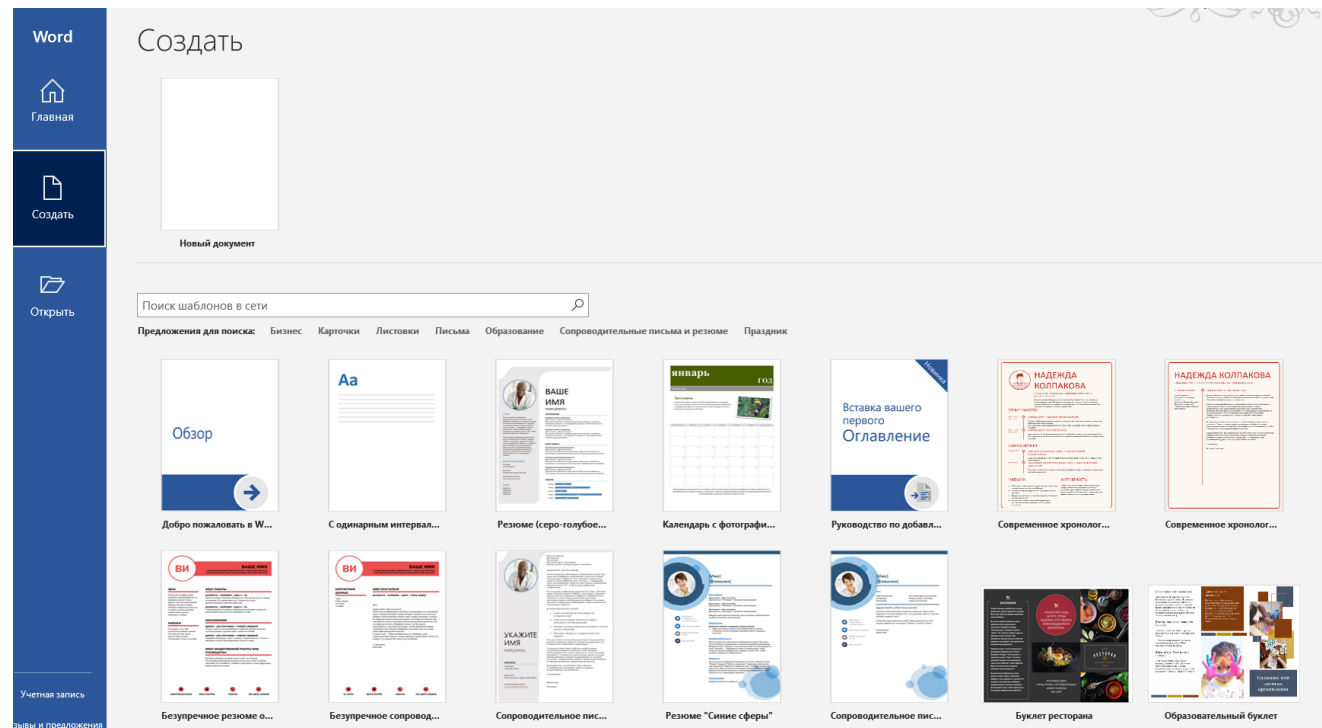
Word

Главная

Создать

Открыть

Учетная запись

зывы и предложения

Создать

Новый документ

Поиск шаблонов в сети

Предложения для поиска: Бизнес Карточки Листовки Письма Образование Сопроводительные письма и резюме Праздник

Обзор

Добро пожаловать в W...

Aa

С одинарным интервал...

ВАШЕ ИМЯ

Резюме (серо-голубое...

январь год

Календарь с фотографи...

Новинка

Вставка вашего первого Оглавление

Руководство по добавл...

НАДЕЖДА КОЛПАКОВА

Современное хронолог...

НАДЕЖДА КОЛПАКОВА

Современное хронолог...

ВИ

Безупречное резюме о...

ВИ

Безупречное сопровод...

УКАЖИТЕ ИМЯ

Сопроводительное пис...

Резюме "Синие сферы"

Сопроводительное пис...

РЕСТОРАН

Буклет ресторана

Образовательный буклет